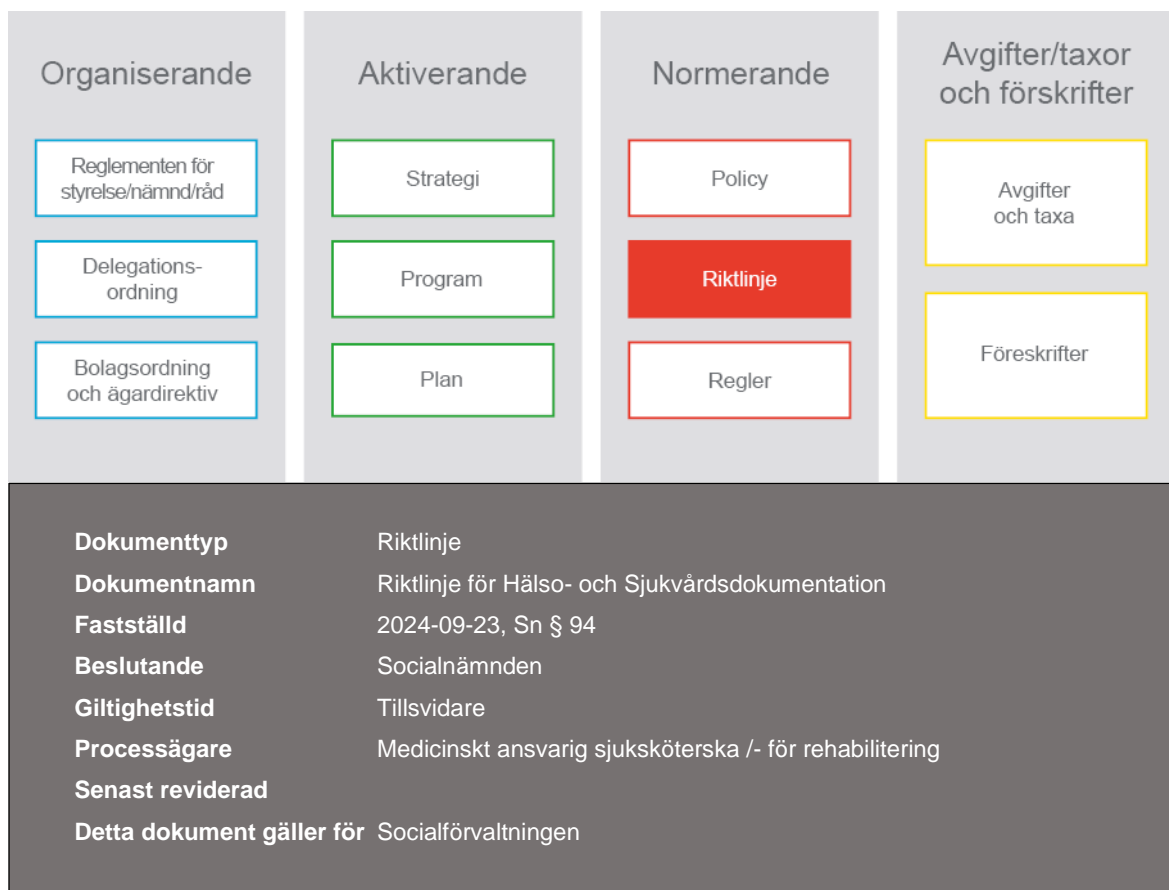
Organiserande

Reglementen för styrelse/nämnd/råd

Delegationsordning

Bolagsordning och ägardirektiv

Aktiverande

Strategi

Program

Plan

Normerande

Policy

Riktlinje

Regler

Avgifter/taxor och förskrifter

Avgifter och taxa

Föreskrifter

| | |
|---|---|
| **Dokumenttyp** | Riktlinje |
| **Dokumentnamn** | Riktlinje för Hälso- och Sjukvårdsdokumentation |
| **Fastställd** | 2024-09-23, Sn § 94 |
| **Beslutande** | Socialnämnden |
| **Giltighetstid** | Tillsvidare |
| **Processägare** | Medicinskt ansvarig sjuksköterska /- för rehabilitering |
| **Senast reviderad** | |
| **Detta dokument gäller för** | Socialförvaltningen |